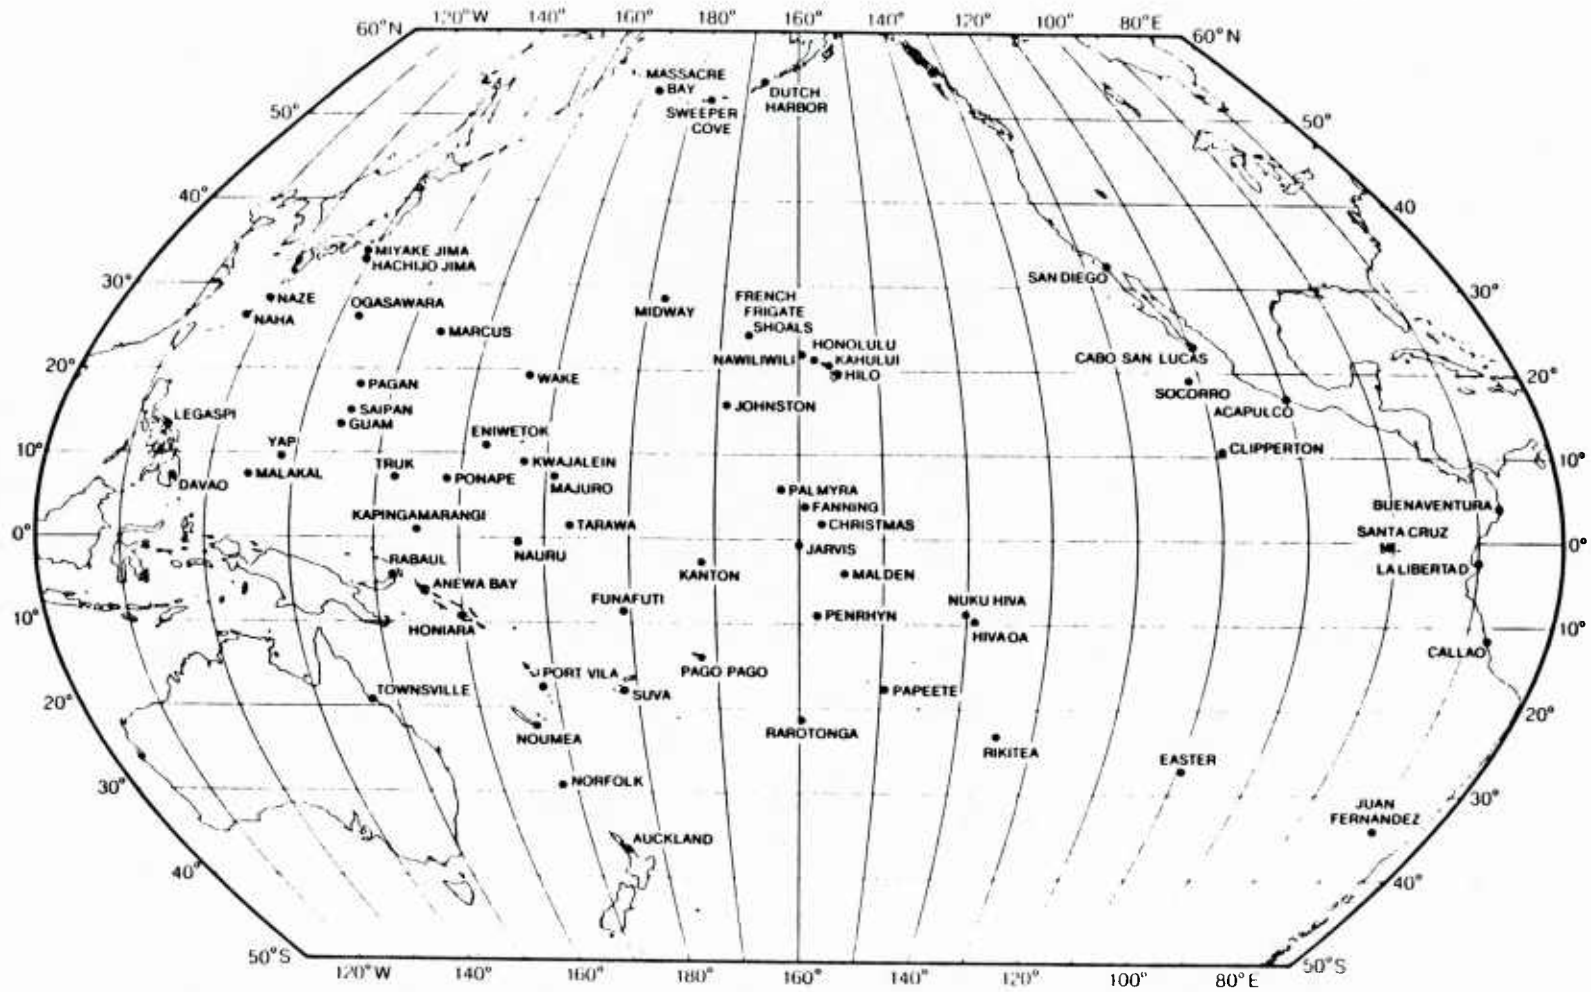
60° N 120° W 140° 160° 180° 160° 140° 120° 100° 80° E 60° N

MASSACRE BAY
SWEEPER COVE
DUTCH HARBOR

50° 50°
40° 40
30° 30°
20° 20°
10° 10°
0° 0°
10° 10°
20° 20°
30° 30°
40° 40°

MIYAKE JIMA
HACHIJO JIMA
NAZE
NAHA
OGASAWARA
MARCUS
MIDWAY
FRENCH FRIGATE SHOALS
HONOLULU
NAWILIWILI
KAHULUI
HILO
SAN DIEGO
CABO SAN LUCAS
SOCORRO
ACAPULCO
PAGAN
WAKE
SAIPAN
GUAM
LEGASPI
YAP
JOHNSTON
ENIWETOK
CLIPPERTON
TRUK
KWAJALEIN
DAVAO
MALAKAL
PONAPE
MAJURO
PALMYRA
FANNING
CHRISTMAS
BUENAVENTURA
KAPINGAMARANGI
TARAWA
SANTA CRUZ
NAURU
JARVIS
LA LIBERTAD
RABAUL
KANTON
MALDEN
ANEWA BAY
FUNAFUTI
NUKU HIVA
HONIARA
PENRHYN
HIVA OA
CALLAO
PORT VILA
PAGO PAGO
TOWNSVILLE
SUVA
PAPEETE
NOUMEA
RAROTONGA
RIKITEA
EASTER
NORFOLK
JUAN FERNANDEZ
AUCKLAND

50°S 120° W 140° 160° 180° 160° 140° 120° 100° 80° E 50°S